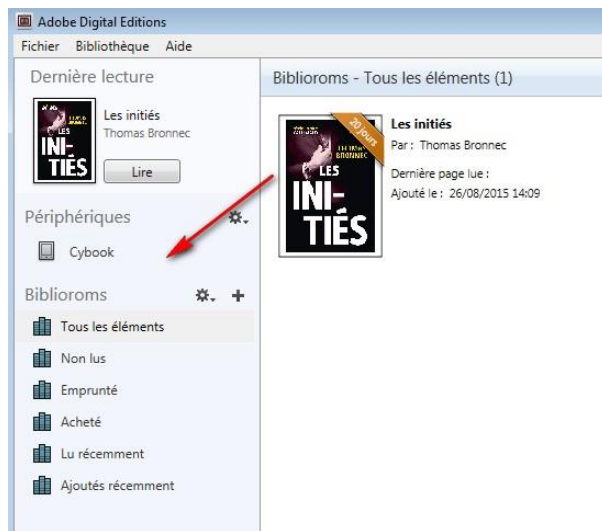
Adobe Digital Editions

Fichier Bibliothèque Aide

Dernière lecture

LES INI-TIÉS

Les initiés
Thomas Bronnec

Lire

Périphériques

Cybook

Bibliorooms

Tous les éléments

Non lus

Emprunté

Acheté

Lu récemment

Ajoutés récemment

Bibliorooms - Tous les éléments (1)

20 jours

THOMAS BRONNEC

LES INI-TIÉS

Les initiés
Par : Thomas Bronnec

Dernière page lue :
Ajouté le : 26/08/2015 14:09